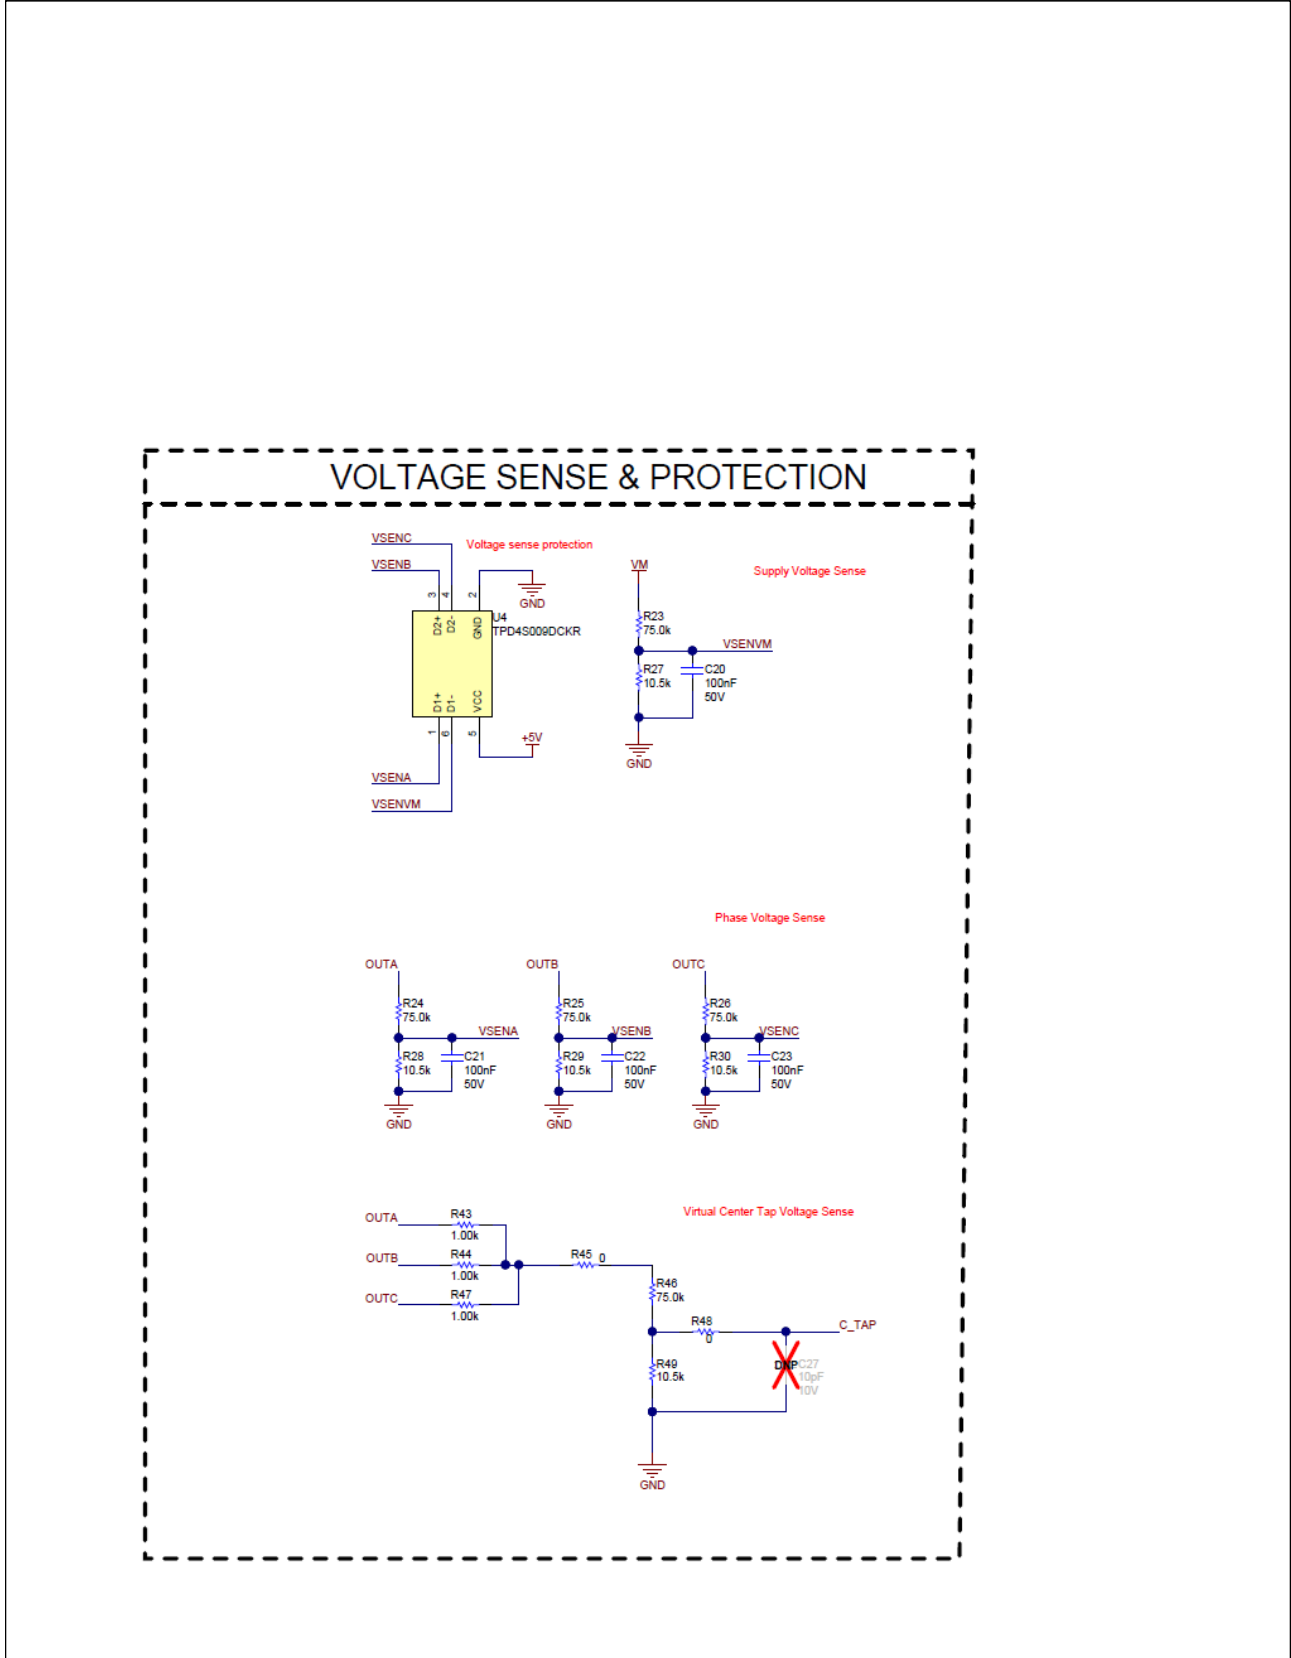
VOLTAGE SENSE & PROTECTION

VSENC
VSENB
Voltage sense protection
3 4 2
GND
D2+ D2- GND
U4
TPD4S009DCKR
D1+ D1- VCC
1 6 5
+5V
VSENA
VSENVM

VM
Supply Voltage Sense
R23
75.0k
VSENVM
R27
10.5k
C20
100nF
50V
GND

Phase Voltage Sense

OUTA
R24
75.0k
VSENA
R28
10.5k
C21
100nF
50V
GND

OUTB
R25
75.0k
VSENB
R29
10.5k
C22
100nF
50V
GND

OUTC
R26
75.0k
VSENC
R30
10.5k
C23
100nF
50V
GND

Virtual Center Tap Voltage Sense
OUTA
R43
1.00k
OUTB
R44
1.00k
OUTC
R47
1.00k
R45 0
R46
75.0k
R48
0
C_TAP
R49
10.5k
DNP
C27
10pF
10V
GND